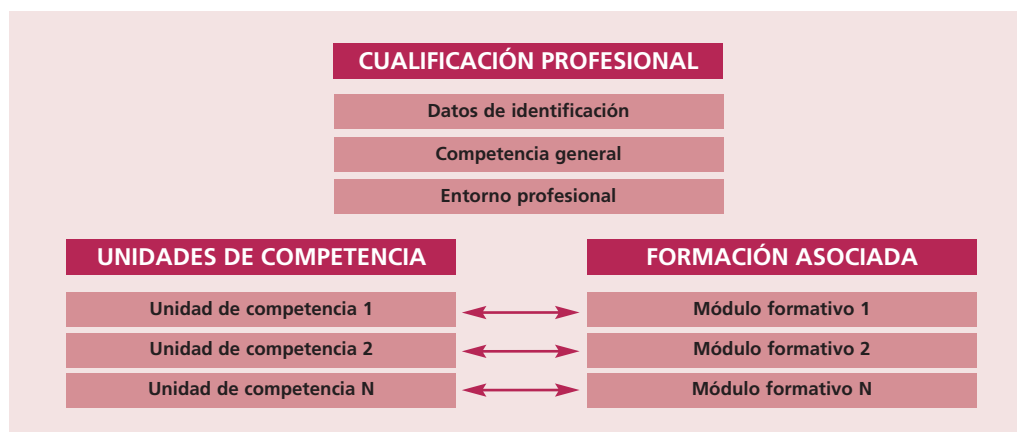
CUALIFICACIÓN PROFESIONAL

Datos de identificación

Competencia general

Entorno profesional

UNIDADES DE COMPETENCIA

Unidad de competencia 1

Unidad de competencia 2

Unidad de competencia N

FORMACIÓN ASOCIADA

Módulo formativo 1

Módulo formativo 2

Módulo formativo N